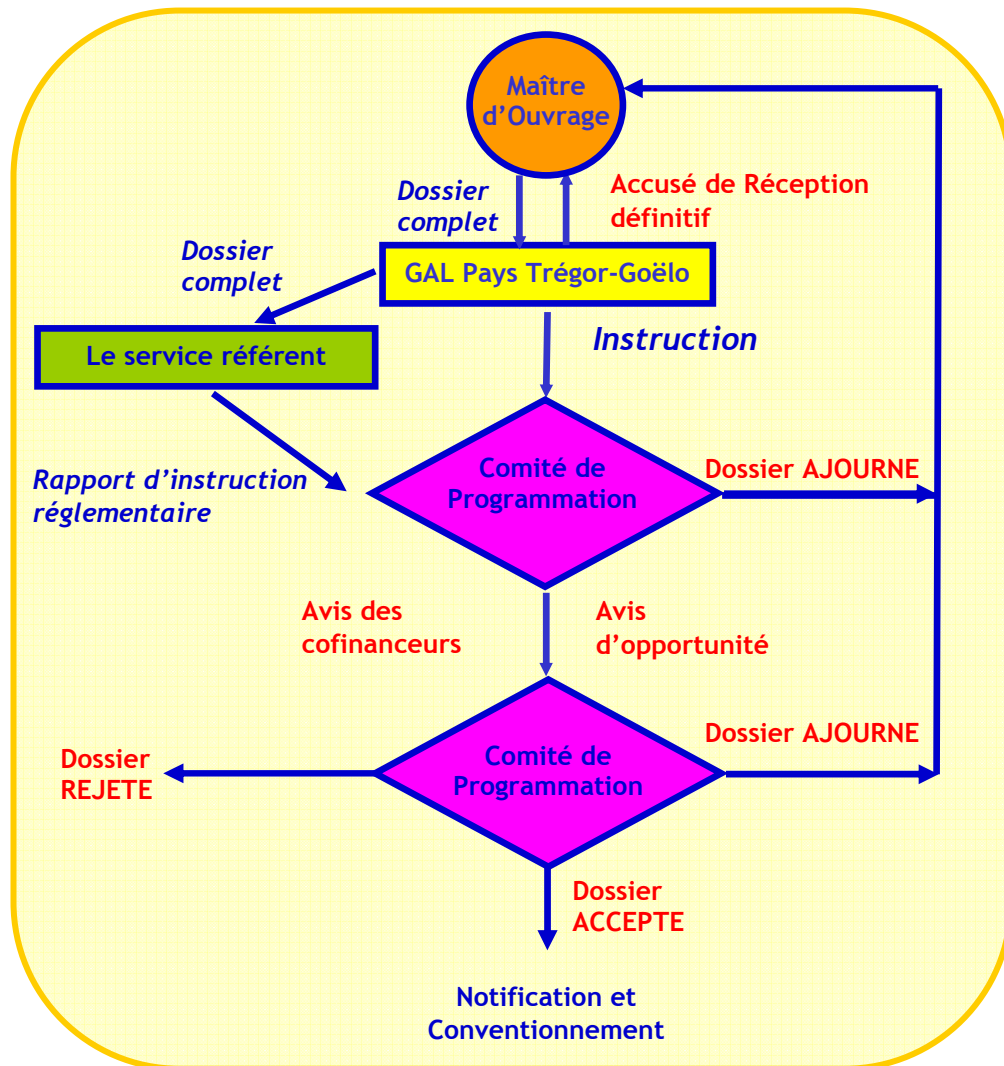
Maître d'Ouvrage

Dossier complet

Accusé de Réception définitif

Dossier complet

GAL Pays Trégor-Goëlo

Le service référent

Instruction

Rapport d'instruction réglementaire

Comité de Programmation

Dossier AJOURNE

Avis des cofinanceurs

Avis d'opportunité

Dossier AJOURNE

Dossier REJETE

Comité de Programmation

Dossier ACCEPTE

Notification et Conventionnement